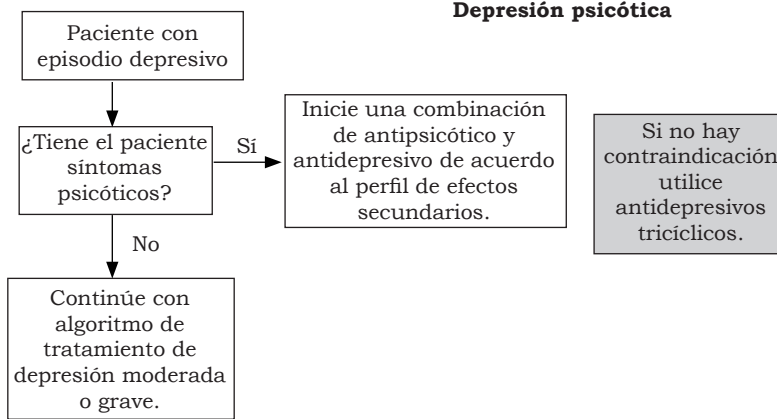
Depresión psicótica

Paciente con episodio depresivo

¿Tiene el paciente síntomas psicóticos?

Sí

Inicie una combinación de antipsicótico y antidepresivo de acuerdo al perfil de efectos secundarios.

Si no hay contraindicación utilice antidepresivos tricíclicos.

No

Continúe con algoritmo de tratamiento de depresión moderada o grave.